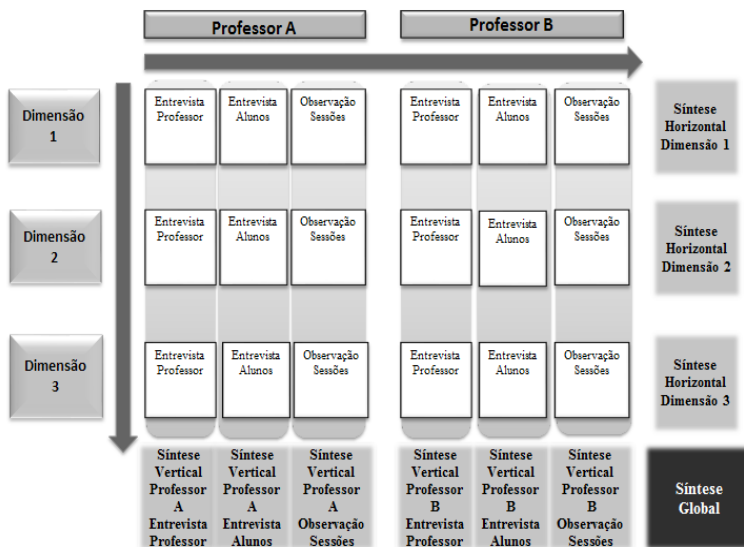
Professor A

Professor B

Dimensão 1

Entrevista Professor

Entrevista Alunos

Observação Sessões

Entrevista Professor

Entrevista Alunos

Observação Sessões

Síntese Horizontal Dimensão 1

Dimensão 2

Entrevista Professor

Entrevista Alunos

Observação Sessões

Entrevista Professor

Entrevista Alunos

Observação Sessões

Síntese Horizontal Dimensão 2

Dimensão 3

Entrevista Professor

Entrevista Alunos

Observação Sessões

Entrevista Professor

Entrevista Alunos

Observação Sessões

Síntese Horizontal Dimensão 3

Síntese Vertical Professor A Entrevista Professor

Síntese Vertical Professor A Entrevista Alunos

Síntese Vertical Professor A Observação Sessões

Síntese Vertical Professor B Entrevista Professor

Síntese Vertical Professor B Entrevista Alunos

Síntese Vertical Professor B Observação Sessões

Síntese Global